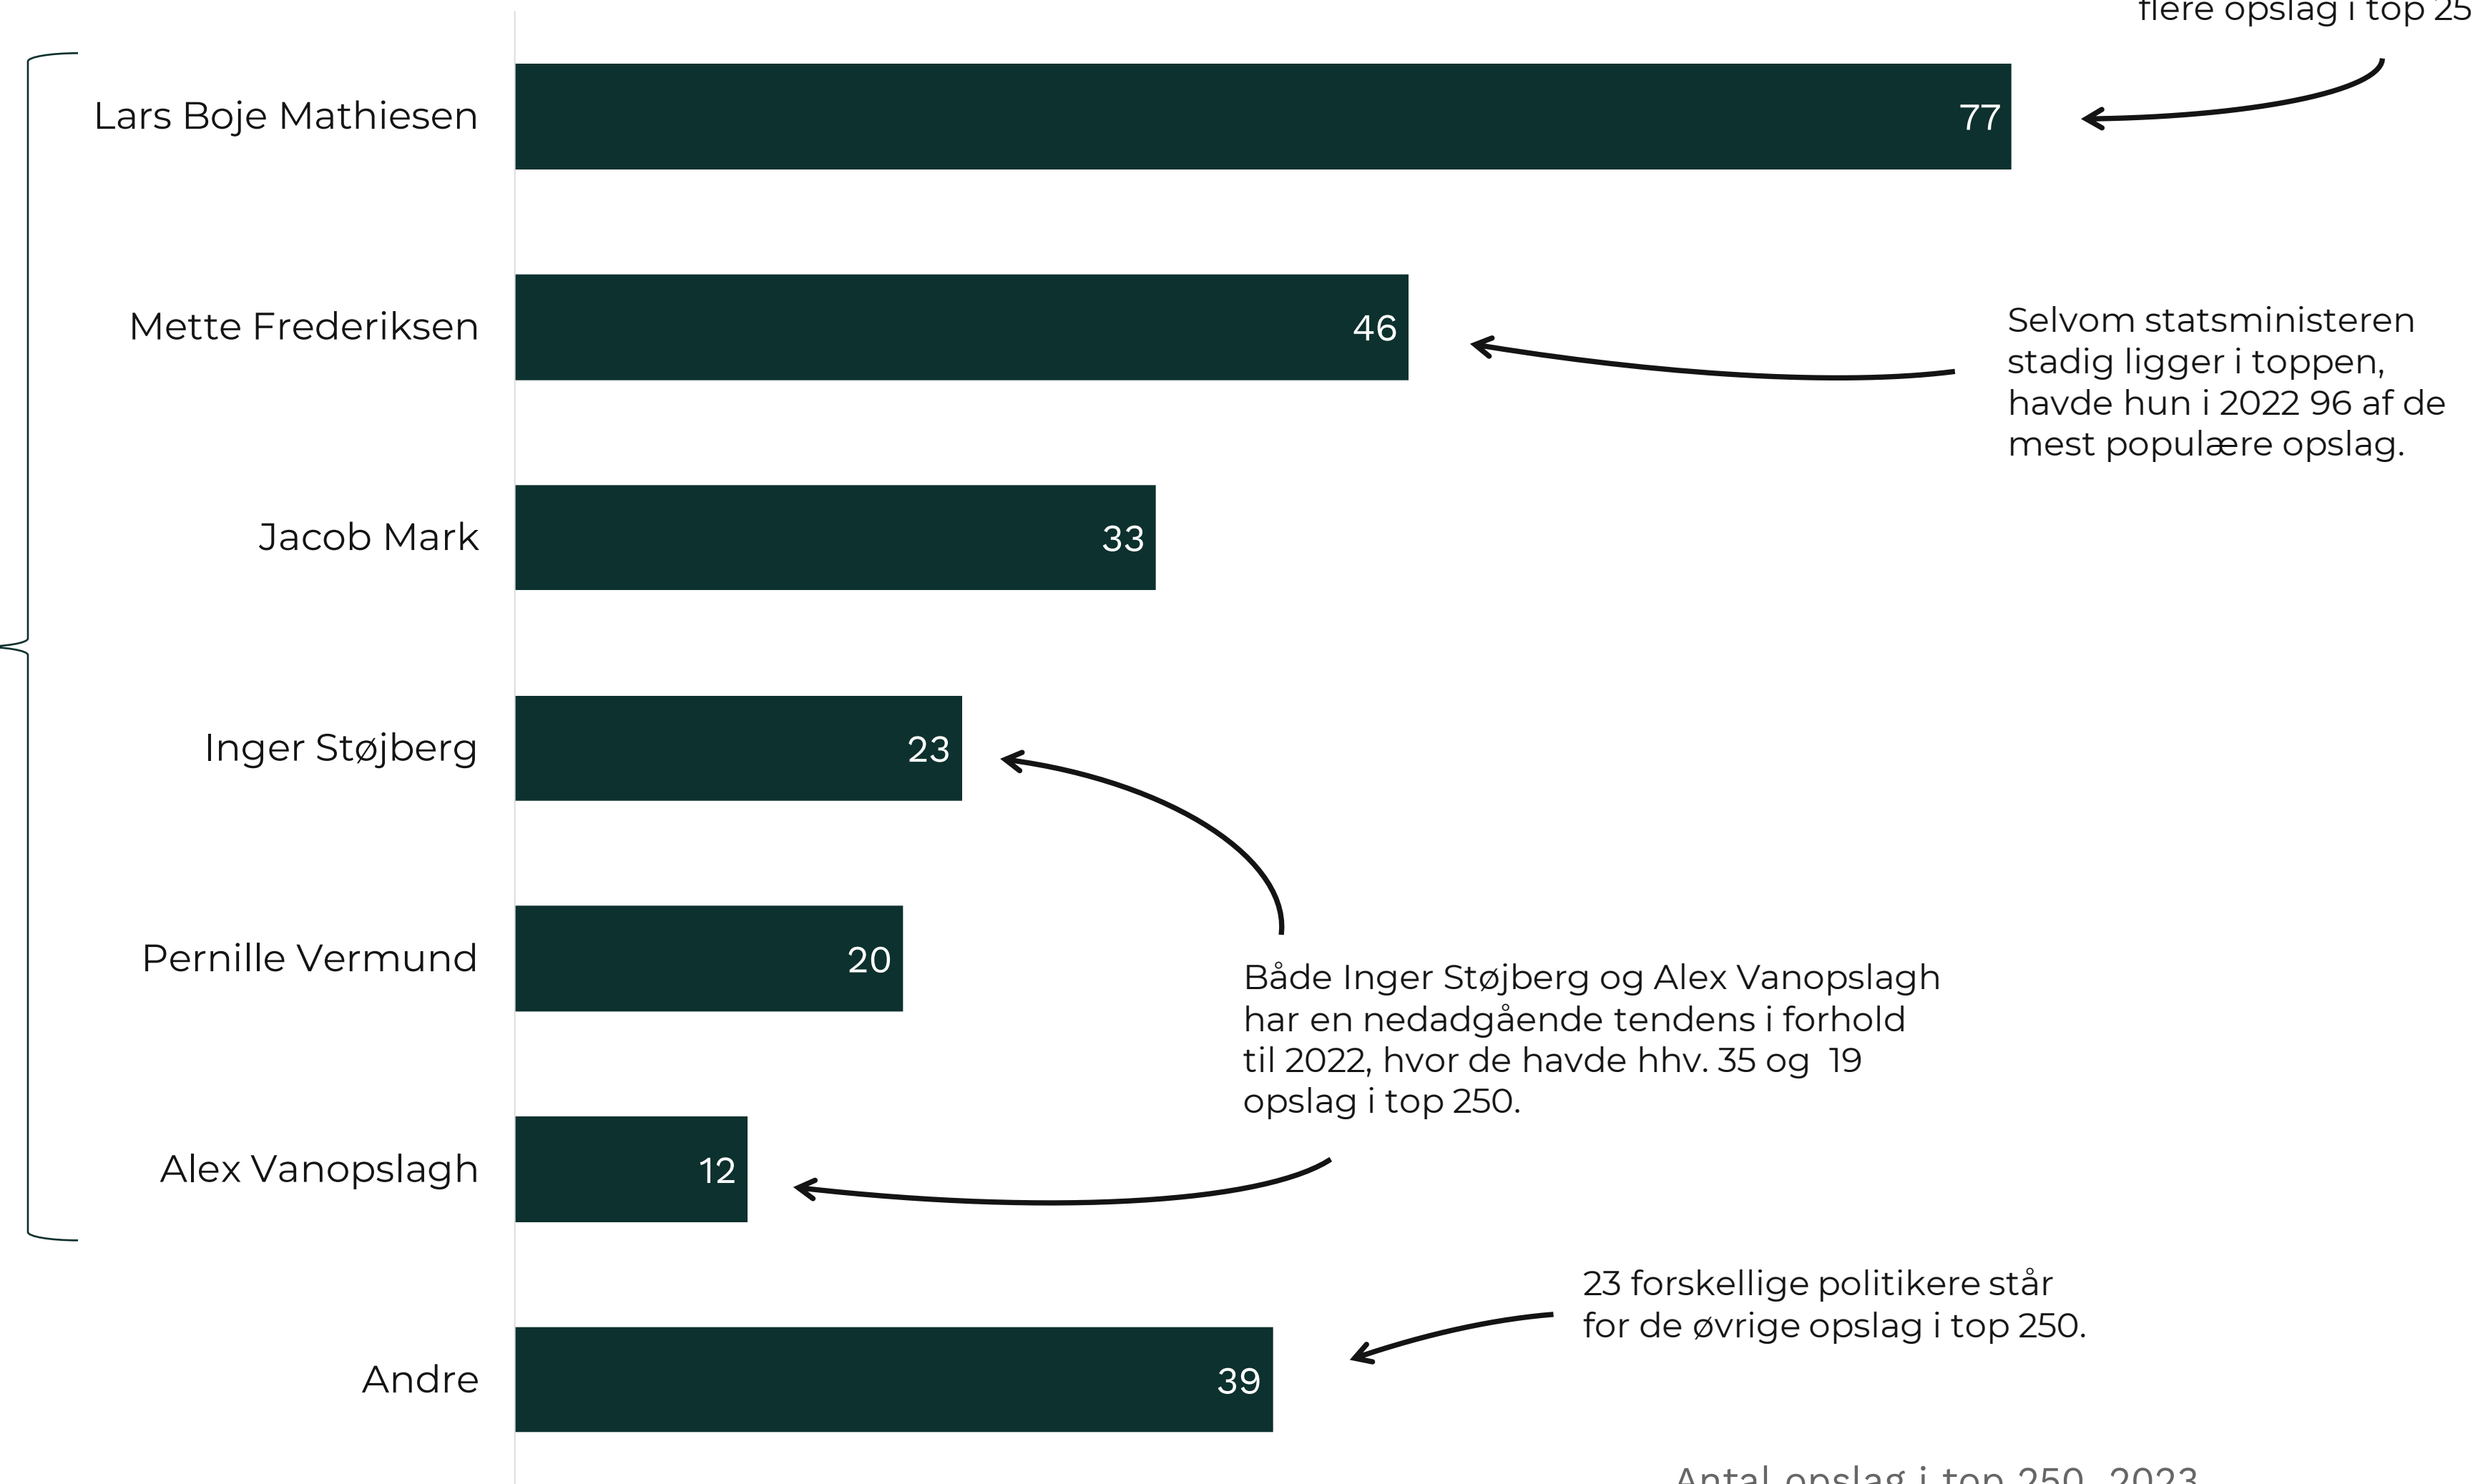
flere opslag i top 25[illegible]

Lars Boje Mathiesen
77

Mette Frederiksen
46

Selvom statsministeren stadig ligger i toppen, havde hun i 2022 96 af de mest populære opslag.

Jacob Mark
33

Inger Støjberg
23

Pernille Vermund
20

Både Inger Støjberg og Alex Vanopslagh har en nedadgående tendens i forhold til 2022, hvor de havde hhv. 35 og 19 opslag i top 250.

Alex Vanopslagh
12

23 forskellige politikere står for de øvrige opslag i top 250.

Andre
39

Antal opslag i top 250, 2023